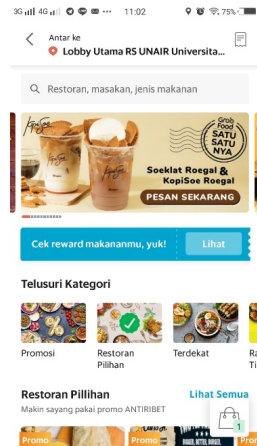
3G 4G 11:02 75%

Antar ke
Lobby Utama RS UNAIR Universita...

Restoran, masakan, jenis makanan

KopiSoe
Grab Food
SATU SATU NYA
Soeklat Roegal & KopiSoe Roegal
PESAN SEKARANG

Cek reward makananmu, yuk!
Lihat

Telusuri Kategori

Promosi
Restoran Pilihan
Terdekat
Ra

Restoran Pilihan
Lihat Semua
Makin sayang pakai promo ANTIRIBET

Promo
Promo
1